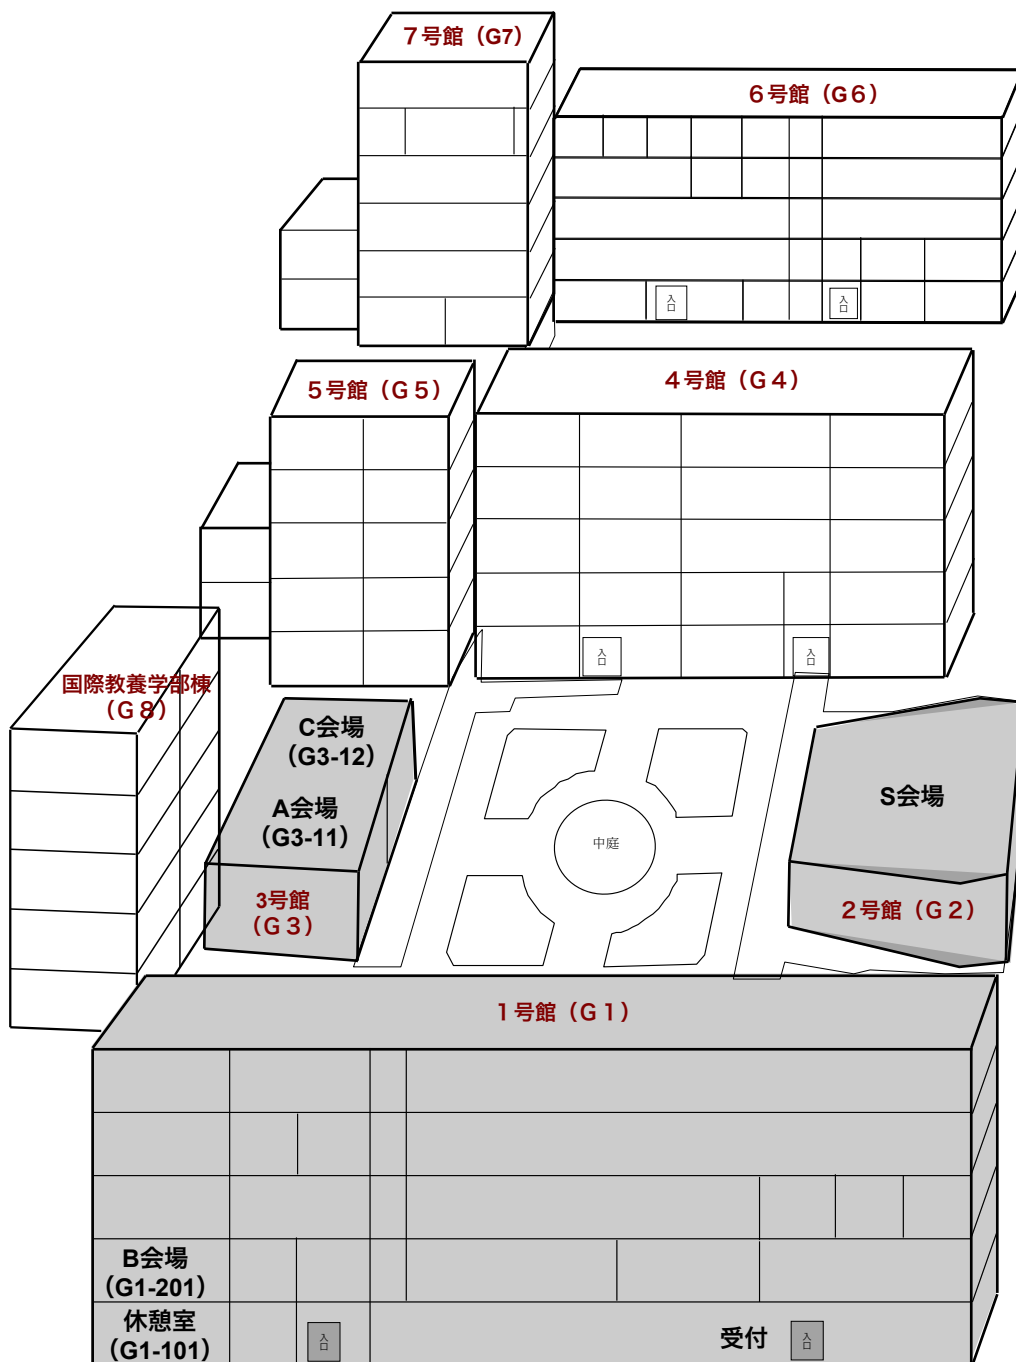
７号館（G7）

６号館（G６）

入口

入口

５号館（G５）

４号館（G４）

入口

入口

国際教養学部棟
（G８）

C会場
（G3-12）

A会場
（G3-11）

3号館
（G３）

中庭

S会場

２号館（G２）

１号館（G１）

B会場
（G1-201）

休憩室
（G1-101）

入口

受付

入口